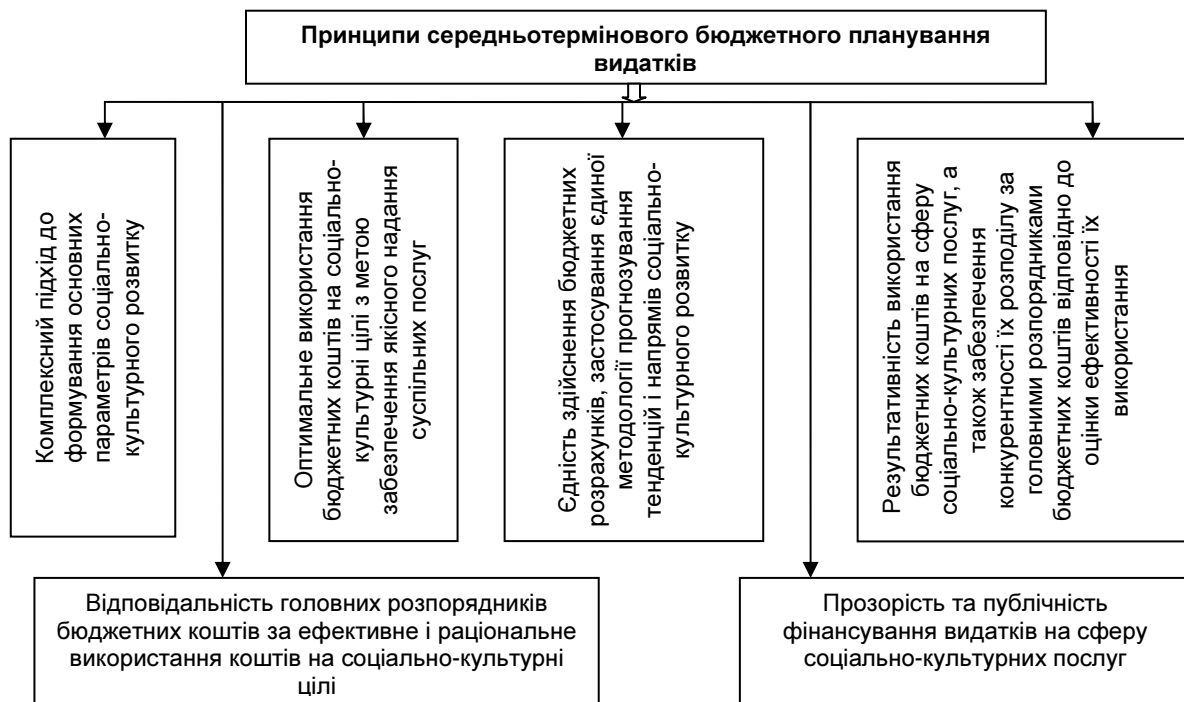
Принципи середньотермінового бюджетного планування видатків

Комплексний підхід до формування основних параметрів соціально-культурного розвитку

Оптимальне використання бюджетних коштів на соціально-культурні цілі з метою забезпечення якісного надання суспільних послуг

Єдність здійснення бюджетних розрахунків, застосування єдиної методології прогнозування тенденцій і напрямів соціально-культурного розвитку

Результативність використання бюджетних коштів на сферу соціально-культурних послуг, а також забезпечення конкурентності їх розподілу за головними розпорядниками бюджетних коштів відповідно до оцінки ефективності їх використання

Відповідальність головних розпорядників бюджетних коштів за ефективне і раціональне використання коштів на соціально-культурні цілі

Прозорість та публічність фінансування видатків на сферу соціально-культурних послуг